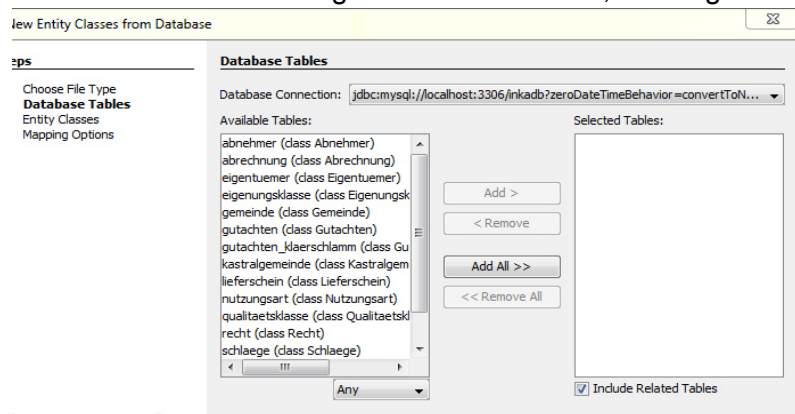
New Entity Classes from Database

eps

Choose File Type
Database Tables
Entity Classes
Mapping Options

Database Tables

Database Connection: jdbc:mysql://localhost:3306/inkadb?zeroDateTimeBehavior=convertToN...

Available Tables:
abnehmer (class Abnehmer)
abrechnung (class Abrechnung)
eigentuemer (class Eigentuemer)
eigenungsklasse (class Eigenungsk
gemeinde (class Gemeinde)
gutachten (class Gutachten)
gutachten_klaerschlamm (class Gu
kastralgemeinde (class Kastralgem
lieferschein (class Lieferschein)
nutzungsart (class Nutzungsart)
qualitaetsklasse (class Qualitaetskl
recht (class Recht)
schlaege (class Schlaege)

Any

Add >
< Remove
Add All >>
<< Remove All

Selected Tables:

Include Related Tables